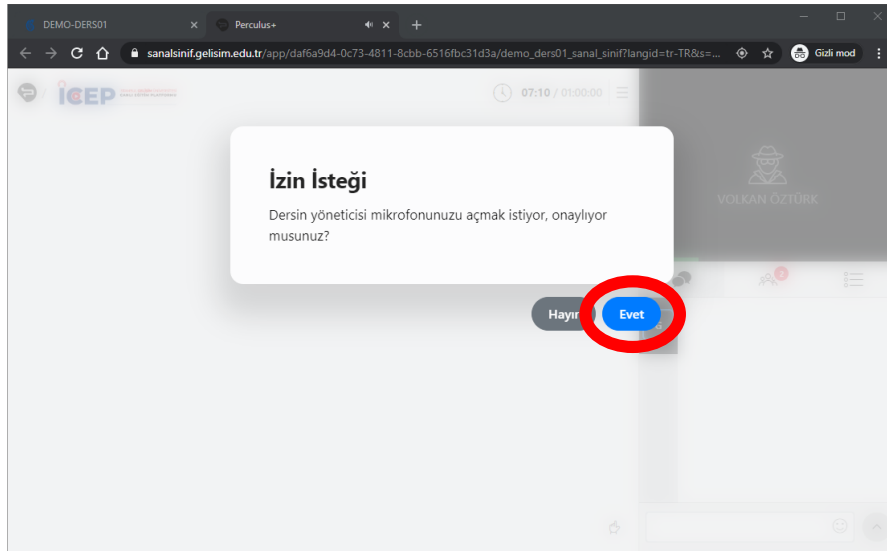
DEMO-DERS01
Perculus+
sanalsinif.gelisim.edu.tr/app/daf6a9d4-0c73-4811-8cbb-6516fbc31d3a/demo_ders01_sanal_sinif?langid=tr-TR&s=...
Gizli mod

iCEP

07:10 / 01:00:00

VOLKAN ÖZTÜRK

İzin İsteği

Dersin yöneticisi mikrofonunuzu açmak istiyor, onaylıyor musunuz?

Hayır
Evet

2